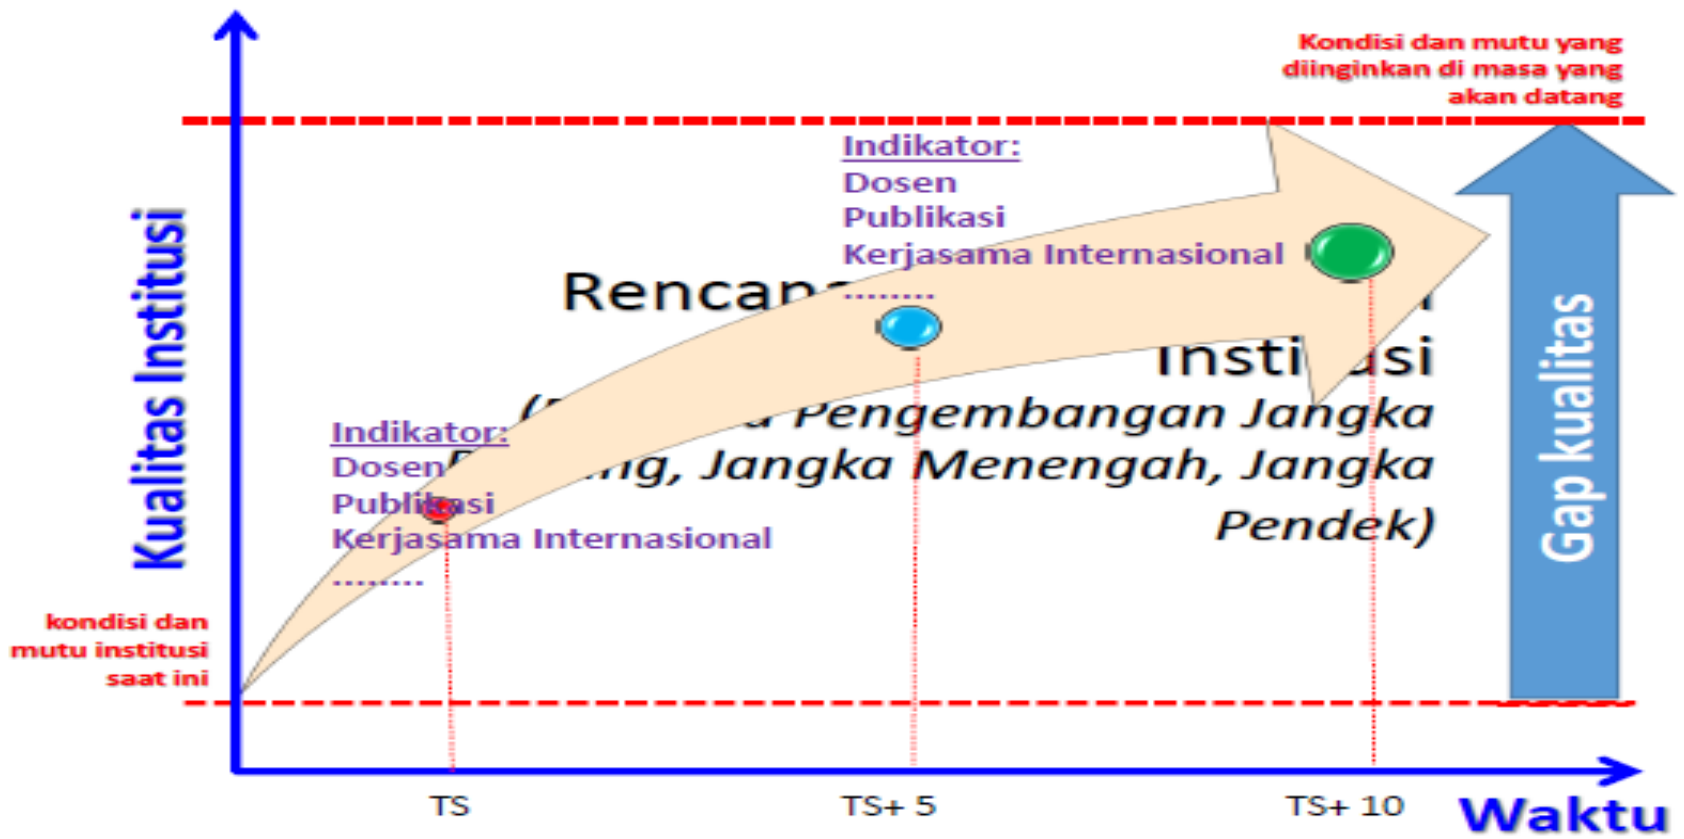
Kondisi dan mutu yang diinginkan di masa yang akan datang

Indikator:
Dosen
Publikasi
Kerjasama Internasional
........

Kualitas Institusi

Rencan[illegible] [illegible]
Insti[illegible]si
([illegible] Pengembangan Jangka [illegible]ng, Jangka Menengah, Jangka Pendek)

Indikator:
Dosen
Publikasi
Kerjasama Internasional
........

Gap kualitas

kondisi dan mutu institusi saat ini

TS
TS+ 5
TS+ 10
Waktu